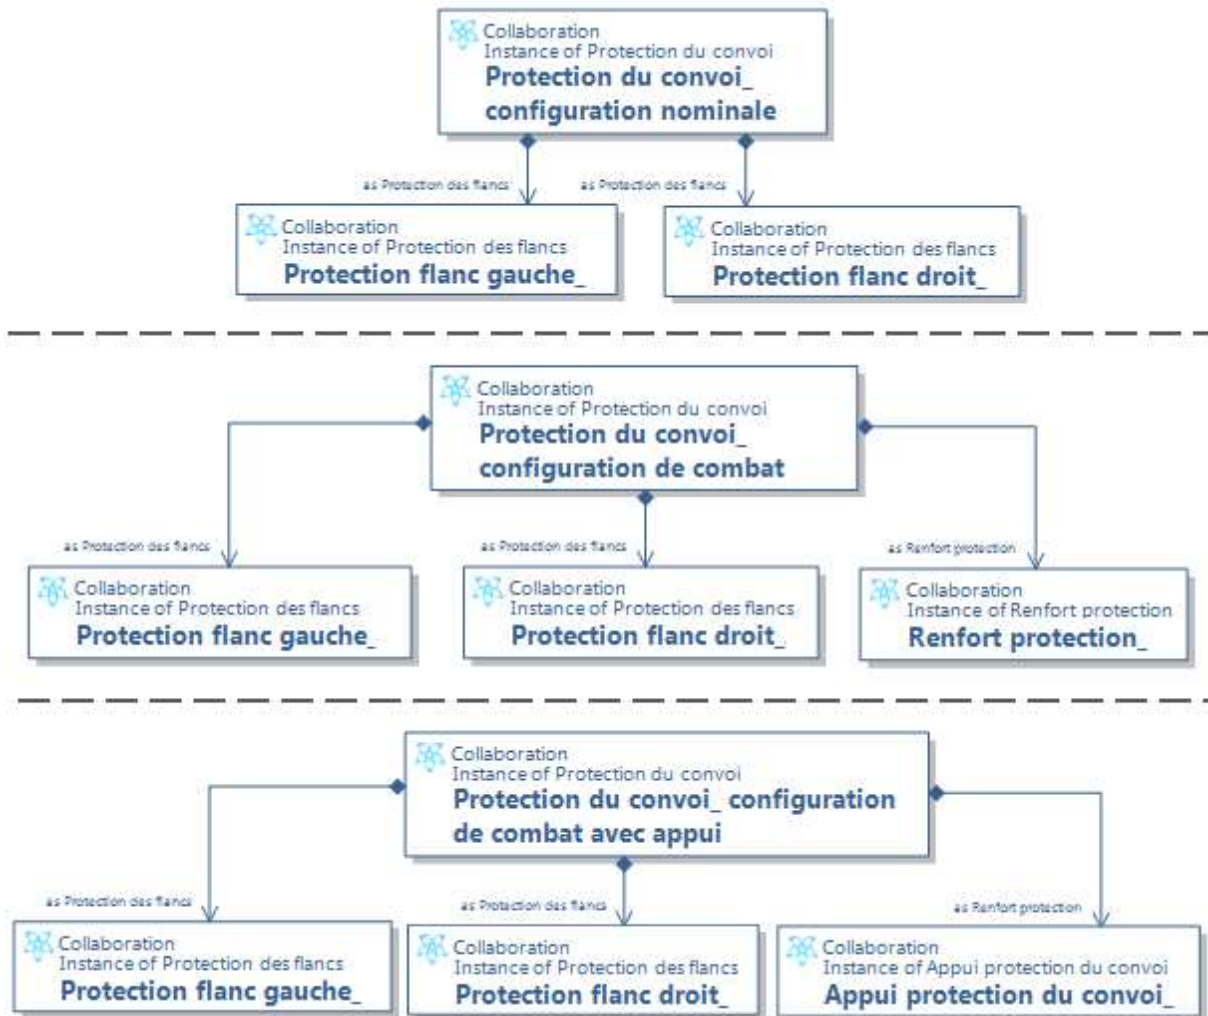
Collaboration
Instance of Protection du convoi
Protection du convoi_ configuration nominale

as Protection des flancs

as Protection des flancs

Collaboration
Instance of Protection des flancs
Protection flanc gauche_

Collaboration
Instance of Protection des flancs
Protection flanc droit_

Collaboration
Instance of Protection du convoi
Protection du convoi_ configuration de combat

as Protection des flancs

as Protection des flancs

as Renfort protection

Collaboration
Instance of Protection des flancs
Protection flanc gauche_

Collaboration
Instance of Protection des flancs
Protection flanc droit_

Collaboration
Instance of Renfort protection
Renfort protection_

Collaboration
Instance of Protection du convoi
Protection du convoi_ configuration de combat avec appui

as Protection des flancs

as Protection des flancs

as Renfort protection

Collaboration
Instance of Protection des flancs
Protection flanc gauche_

Collaboration
Instance of Protection des flancs
Protection flanc droit_

Collaboration
Instance of Appui protection du convoi
Appui protection du convoi_